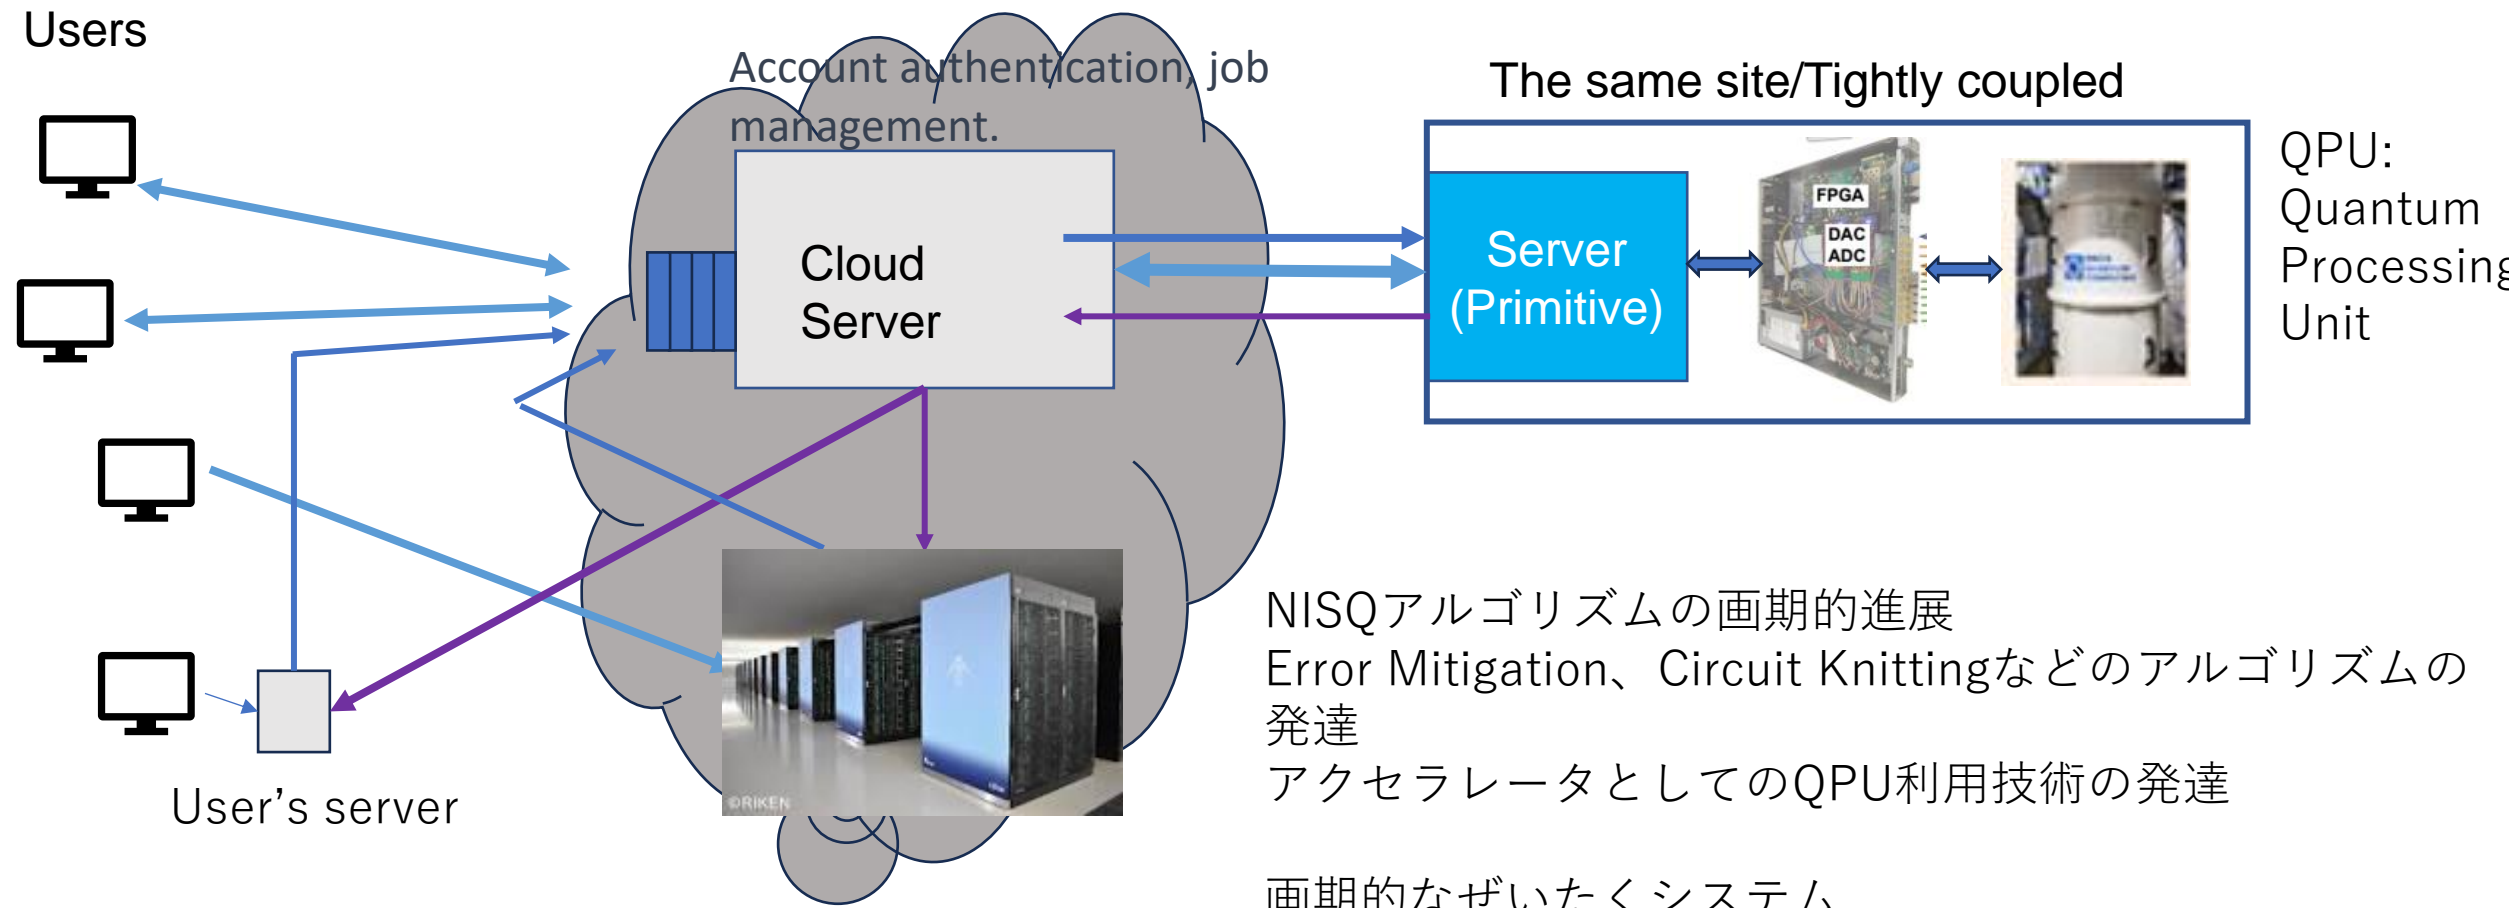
Users

Account authentication, job management.

Cloud Server

The same site/Tightly coupled

Server (Primitive)

FPGA
DAC
ADC

QPU: Quantum Processing Unit

User's server

©RIKEN

NISQアルゴリズムの画期的進展
Error Mitigation、Circuit Knittingなどのアルゴリズムの発達
アクセラレータとしてのQPU利用技術の発達

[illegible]